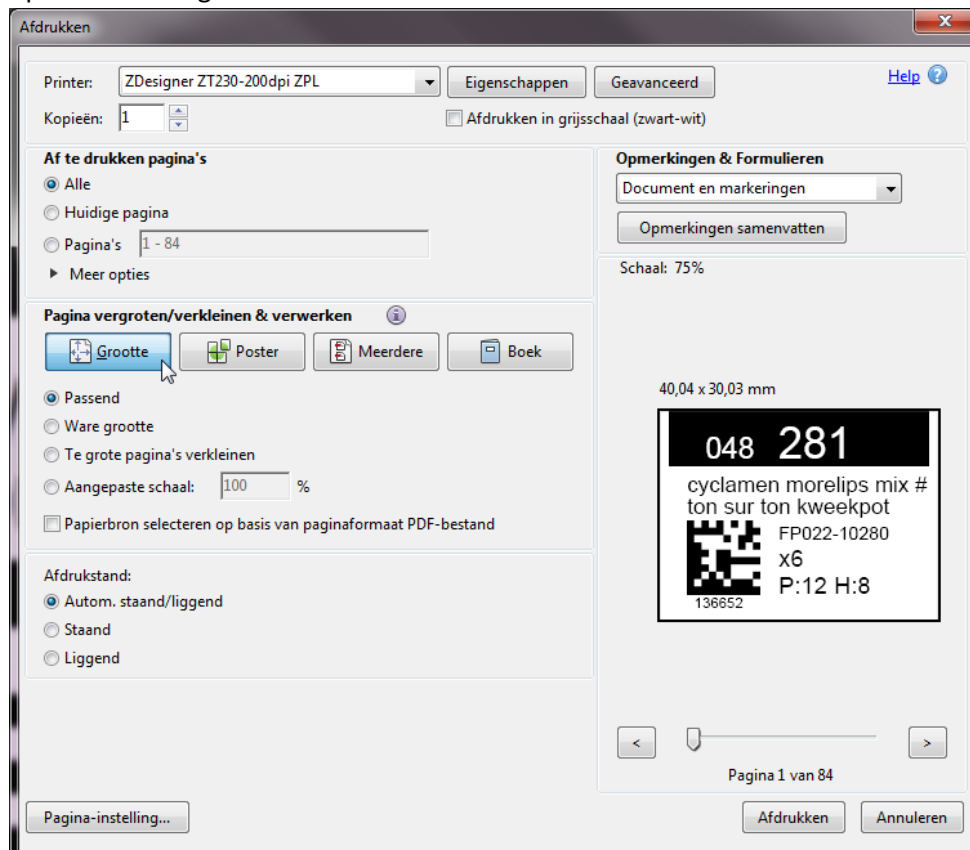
Afdrukken

Printer: ZDesigner ZT230-200dpi ZPL
Eigenschappen
Geavanceerd
Help
Kopieën: 1
Afdrukken in grijsschaal (zwart-wit)

Af te drukken pagina's
Alle
Huidige pagina
Pagina's 1 - 84
Meer opties

Pagina vergroten/verkleinen & verwerken
Grootte
Poster
Meerdere
Boek
Passend
Ware grootte
Te grote pagina's verkleinen
Aangepaste schaal: 100 %
Papierbron selecteren op basis van paginaformaat PDF-bestand

Afdrukstand:
Autom. staand/liggend
Staand
Liggend

Opmerkingen & Formulieren
Document en markeringen
Opmerkingen samenvatten

Schaal: 75%

40,04 x 30,03 mm

048 281
cyclamen morelips mix #
ton sur ton kweekpot
FP022-10280
x6
P:12 H:8
136652

<
>
Pagina 1 van 84

Pagina-instelling...
Afdrukken
Annuleren